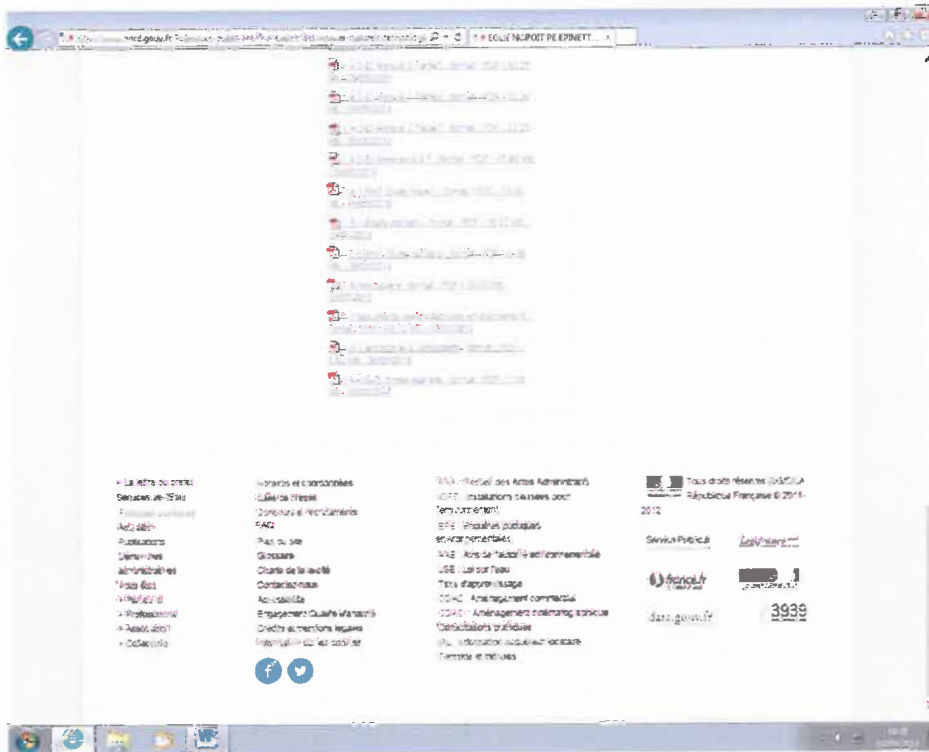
nord.gouv.fr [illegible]

EOLIE NOPOIT PE EPINETT... ×

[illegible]

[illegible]

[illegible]

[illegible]

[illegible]

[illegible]

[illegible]

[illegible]

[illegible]

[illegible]

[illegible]

+ La lettre du préfet
Services de l'État
Politiques publiques
Actualités
Publications
Démarches administratives
Vous êtes
+ Préfecture
+ Professionnel
+ Association
+ Collectivité

Horaires et coordonnées
Salle de Presse
Concours et recrutements
FAQ
Plan du site
Glossaire
Charte de la laïcité
Contactez-nous
Accessibilité
Engagement Qualité Marianne
Crédits et mentions légales
Information sur les cookies

RAA : Recueil des Actes Administratifs
ICPE : Installations classées pour l'environnement
EPE : Enquêtes publiques environnementales
AAE : Avis de l'autorité environnementale
LSE : Loi sur l'eau
Taxe d'apprentissage
CDAC : Aménagement commercial
CDACi : Aménagement cinématographique
Consultations publiques
IAL : Information acquéreur locataire
Terroirs et métiers

Tous droits réservés DICOM République Française © 2011-2012

Service-Public.fr
Legifrance.gouv.fr
france.fr
data.gouv.fr
3939